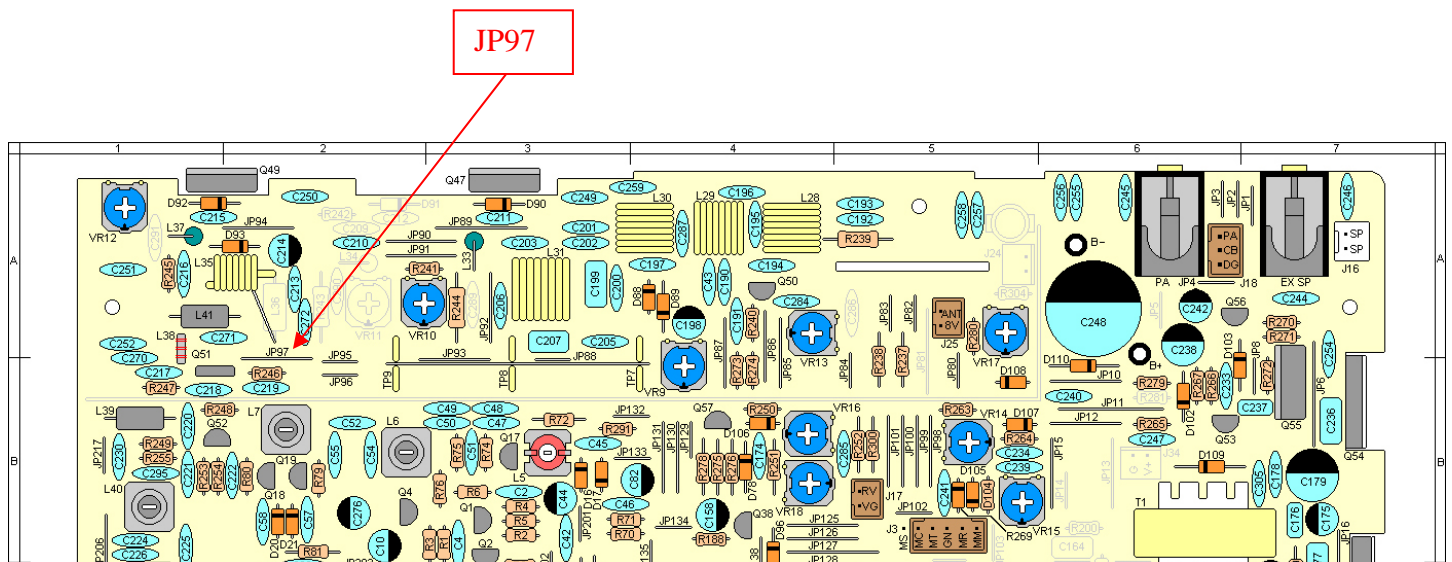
JP97

1 2 3 4 5 6 7

A

B

Q49
D92
VR12
C215
JP94
L37
D93
C250
R242
D91
Q47
D90
C211
JP89
C210
JP90
JP91
L33
C249
C259
C201
C202
C203
L31
L30
L29
C196
L28
C193
C192
R239
C197
C194
Q50
C214
C251
R245
L35
C216
C213
C272
R241
R244
VR10
VR11
JP92
C206
C199
C200
D88
D89
C198
C43
C190
C191
R240
C284
VR13
JP83
JP82
ANT
8V
R280
J25
VR17
C258
C257
J24
R304
C256
C255
C245
B−
C248
JP3
JP2
JP1
PA
CB
DG
PA
JP4
J18
EX SP
SP
SP
J16
C246
Q56
C242
C244
R270
R271
C238
B+
D103
JP8
C254
L41
C271
L38
C252
C270
Q51
JP97
JP95
C217
R246
R247
C218
C219
JP96
JP93
C207
C205
JP88
TP9
TP8
TP7
VR9
JP87
R273
R274
JP86
JP85
JP84
R238
R237
JP81
JP80
D108
D110
JP10
R279
R267
R266
R272
Q55
JP6
C240
JP11
R281
JP12
R265
C247
D102
C233
C237
C236
Q53
L39
R248
L7
C220
Q52
R249
R255
JP217
C230
C295
C221
R253
R254
C222
R80
Q19
R79
L6
C52
C55
C54
C49
C50
C48
C47
R75
C51
R74
Q17
R72
L5
C45
JP132
R291
JP131
JP130
JP129
JP133
C82
Q57
R250
D106
R275
R278
R276
D78
C174
R251
C171
VR16
VR18
R252
R300
C285
JP101
JP100
JP99
JP98
R263
VR14
D107
R264
C234
C239
D105
C241
D104
VR15
RV
VG
J17
JP102
JP103
R269
R200
C164
JP15
JP14
JP13
J34
D109
C305
C178
C179
Q54
T1
C176
C175
L40
Q18
C58
C57
D20
D21
R81
C224
C226
JP206
C225
C276
Q4
C10
R76
R6
Q1
R3
R1
C4
Q2
C2
R4
R5
R2
C44
C42
JP201
D16
D17
C46
R71
R70
JP134
C158
Q38
R188
JP125
JP126
JP127
JP128
D96
J3
MS
MC
MT
GN
MR
MM